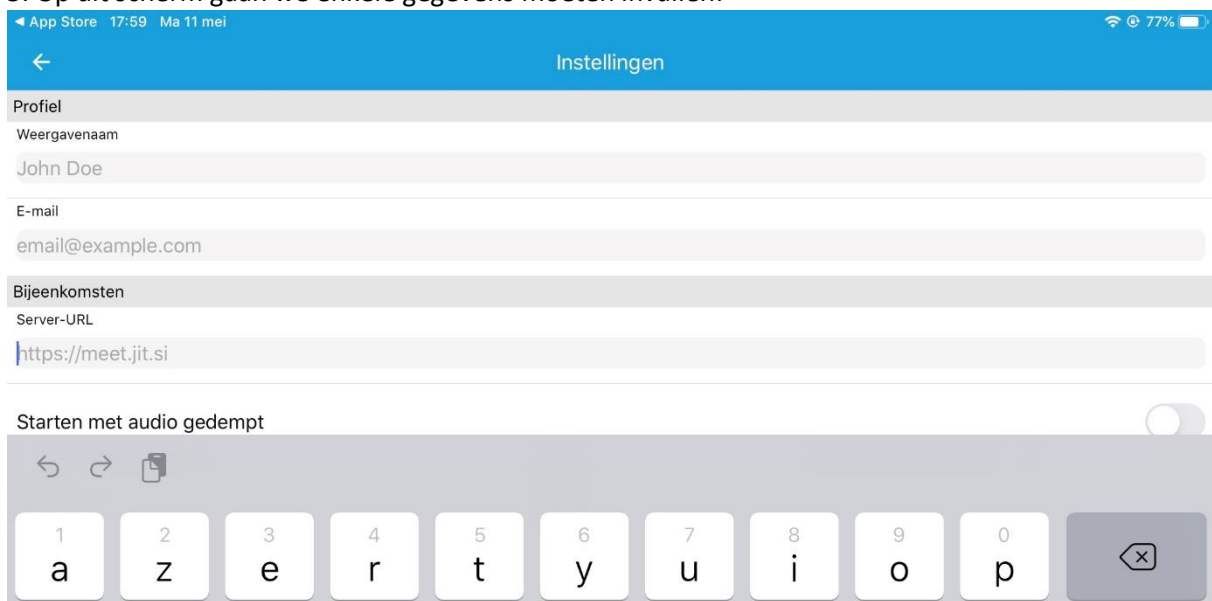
◀ App Store 17:59 Ma 11 mei

77%

Instellingen

Profiel

Weergavenaam

John Doe

E-mail

email@example.com

Bijeenkomsten

Server-URL

https://meet.jit.si

Starten met audio gedempt

1 a 2 z 3 e 4 r 5 t 6 y 7 u 8 i 9 o 0 p